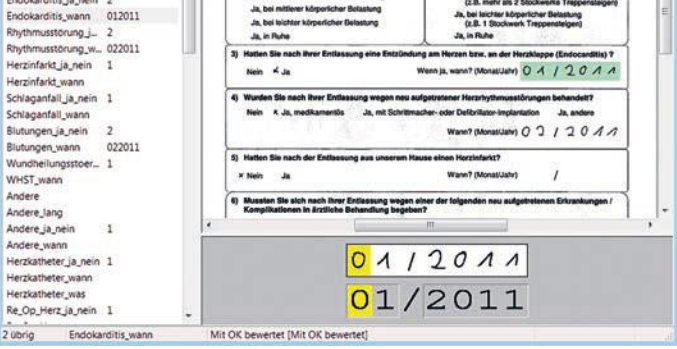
| | |
|---|---|
| Endokarditis_ja_nein | 2 |
| Endokarditis_wann | 012011 |
| Rhythmusstörung_j... | 2 |
| Rhythmusstörung_w... | 022011 |
| Herzinfarkt_ja_nein | 1 |
| Herzinfarkt_wann | |
| Schlaganfall_ja_nein | 1 |
| Schlaganfall_wann | |
| Blutungen_ja_nein | 2 |
| Blutungen_wann | 022011 |
| Wundheilungsstoer... | 1 |
| WHST_wann | |
| Andere | |
| Andere_lang | |
| Andere_ja_nein | 1 |
| Andere_wann | |
| Herzkatheter_ja_nein | 1 |
| Herzkatheter_wann | |
| Herzkatheter_was | |
| Re_Op_Herz_ja_nein | 1 |

Ja, bei mittlerer körperlicher Belastung
Ja, in Ruhe
(z.B. mehr als 2 Stockwerk Treppensteigen)
Ja, bei leichter körperlicher Belastung (z.B. 1 Stockwerk Treppensteigen)
Ja, in Ruhe

3) Hatten Sie nach Ihrer Entlassung eine Entzündung am Herzen bzw. an der Herzklappe (Endocarditis) ?
Nein × Ja Wenn ja, wann? (Monat/Jahr) 0 1 / 2 0 1 1

4) Wurden Sie nach Ihrer Entlassung wegen neu aufgetretener Herzrhythmusstörungen behandelt?
Nein × Ja, medikamentös Ja, mit Schrittmacher- oder Defibrillator-Implantation Ja, andere
Wann? (Monat/Jahr) 0 2 / 2 0 1 1

5) Hatten Sie nach der Entlassung aus unserem Hause einen Herzinfarkt?
× Nein Ja Wann? (Monat/Jahr) /

6) Mussten Sie sich nach Ihrer Entlassung wegen einer der folgenden neu aufgetretenen Erkrankungen / Komplikationen in ärztliche Behandlung begeben?

0 1 / 2 0 1 1
01/2011

2 übrig Endokarditis_wann Mit OK bewertet [Mit OK bewertet]